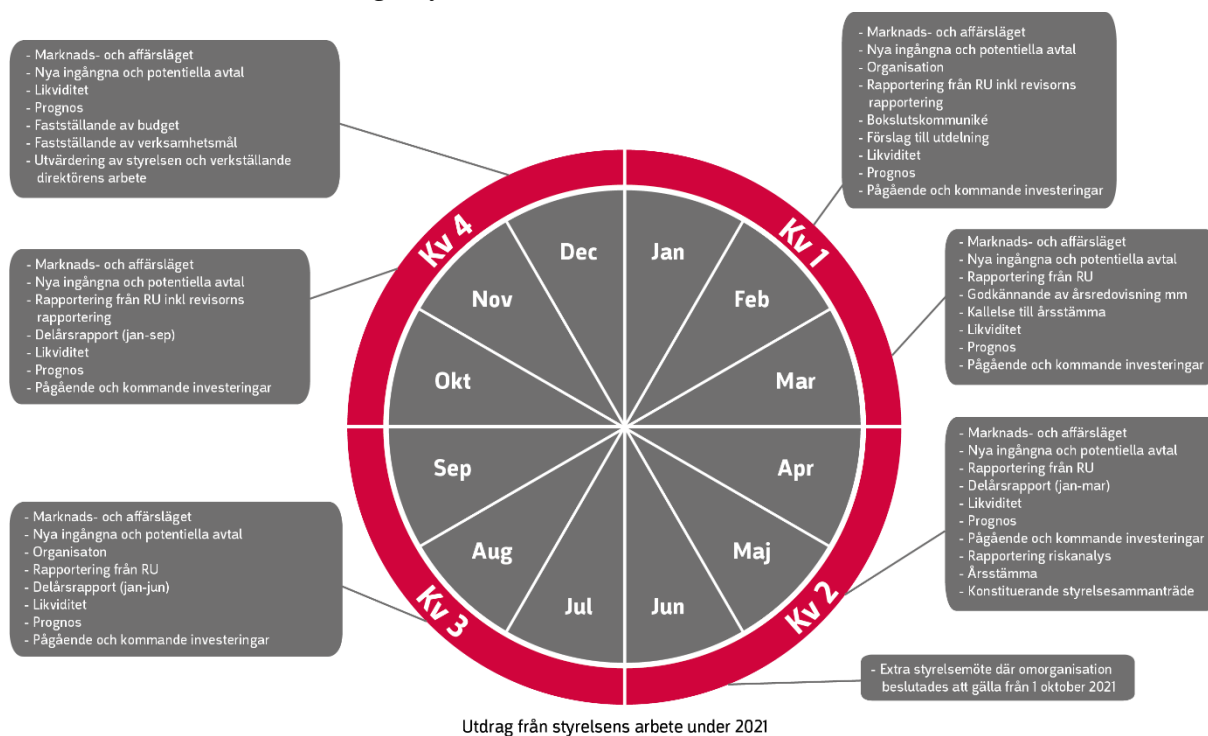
- Marknads- och affärsläget
- Nya ingångna och potentiella avtal
- Likviditet
- Prognos
- Fastställande av budget
- Fastställande av verksamhetsmål
- Utvärdering av styrelsen och verkställande direktörens arbete

- Marknads- och affärsläget
- Nya ingångna och potentiella avtal
- Organisation
- Rapportering från RU inkl revisorns rapportering
- Bokslutskommuniké
- Förslag till utdelning
- Likviditet
- Prognos
- Pågående och kommande investeringar

- Marknads- och affärsläget
- Nya ingångna och potentiella avtal
- Rapportering från RU inkl revisorns rapportering
- Delårsrapport (jan-sep)
- Likviditet
- Prognos
- Pågående och kommande investeringar

- Marknads- och affärsläget
- Nya ingångna och potentiella avtal
- Rapportering från RU
- Godkännande av årsredovisning mm
- Kallelse till årsstämma
- Likviditet
- Prognos
- Pågående och kommande investeringar

Kv 4
Kv 1
Kv 2
Kv 3

Dec
Jan
Nov
Feb
Okt
Mar
Sep
Apr
Aug
Maj
Jul
Jun

- Marknads- och affärsläget
- Nya ingångna och potentiella avtal
- Rapportering från RU
- Delårsrapport (jan-mar)
- Likviditet
- Prognos
- Pågående och kommande investeringar
- Rapportering riskanalys
- Årsstämma
- Konstituerande styrelsesammanträde

- Marknads- och affärsläget
- Nya ingångna och potentiella avtal
- Organisaton
- Rapportering från RU
- Delårsrapport (jan-jun)
- Likviditet
- Prognos
- Pågående och kommande investeringar

- Extra styrelsemöte där omorganisation beslutades att gälla från 1 oktober 2021

Utdrag från styrelsens arbete under 2021